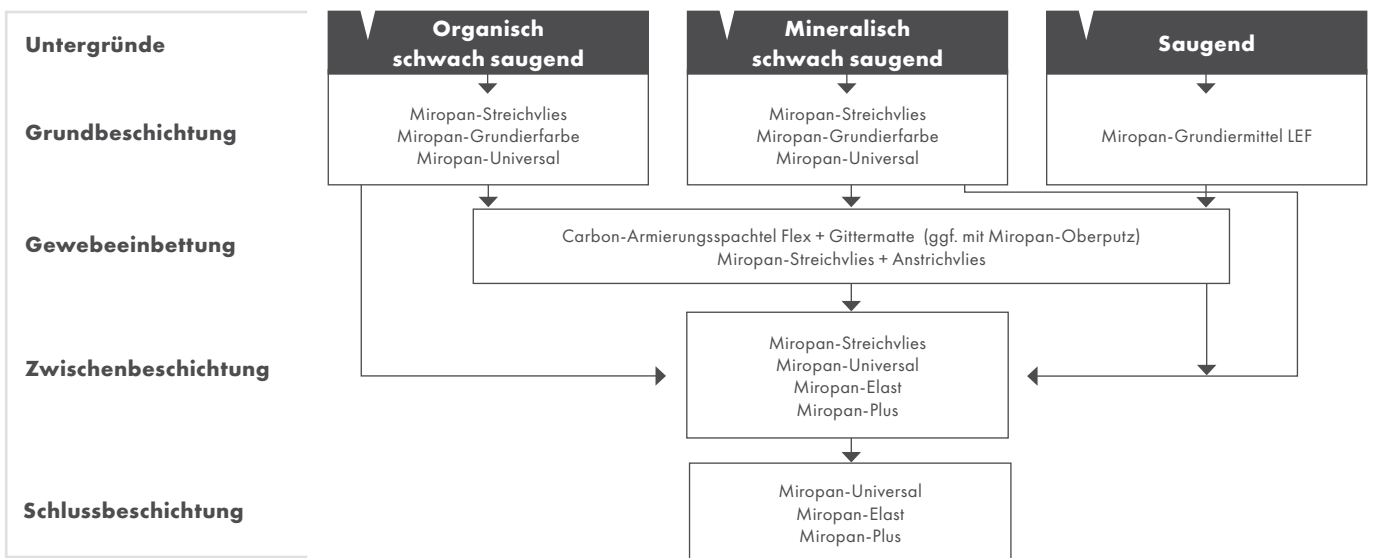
Untergründe

Grundbeschichtung

Gewebeeinbettung

Zwischenbeschichtung

Schlussbeschichtung

Organisch schwach saugend

Mineralisch schwach saugend

Saugend

Miropan-Streichvlies
Miropan-Grundierfarbe
Miropan-Universal

Miropan-Streichvlies
Miropan-Grundierfarbe
Miropan-Universal

Miropan-Grundiermittel LEF

Carbon-Armierungsspachtel Flex + Gittermatte (ggf. mit Miropan-Oberputz)
Miropan-Streichvlies + Anstrichvlies

Miropan-Streichvlies
Miropan-Universal
Miropan-Elast
Miropan-Plus

Miropan-Universal
Miropan-Elast
Miropan-Plus